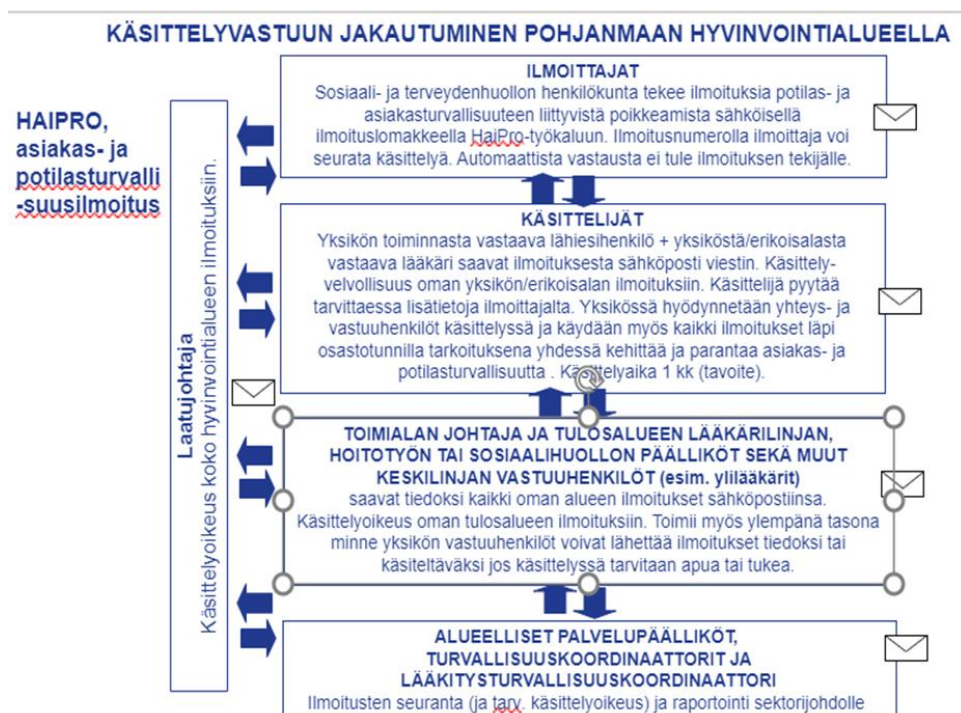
KÄSITTELYVASTUUN JAKAUTUMINEN POHJANMAAN HYVINVOINTIALUEELLA

HAIPRO, asiakas- ja potilasturvallisuusilmoitus

Laatujohtaja
Käsittelyoikeus koko hyvinvointialueen ilmoituksiin.

ILMOITTAJAT
Sosiaali- ja terveydenhuollon henkilökunta tekee ilmoituksia potilas- ja asiakasturvallisuuteen liittyvistä poikkeamista sähköisellä ilmoituslomakkeella HaiPro-työkaluun. Ilmoitusnumerolla ilmoittaja voi seurata käsittelyä. Automaattista vastausta ei tule ilmoituksen tekijälle.

KÄSITTELIJÄT
Yksikön toiminnasta vastaava lähiesihenkilö + yksiköstä/erikoisalasta vastaava lääkäri saavat ilmoituksesta sähköposti viestin. Käsittelyvelvollisuus oman yksikön/erikoisalan ilmoituksiin. Käsittelijä pyytää tarvittaessa lisätietoja ilmoittajalta. Yksikössä hyödynnetään yhteys- ja vastuuhenkilöt käsittelyssä ja käydään myös kaikki ilmoitukset läpi osastotunnilla tarkoituksena yhdessä kehittää ja parantaa asiakas- ja potilasturvallisuutta . Käsittelyaika 1 kk (tavoite).

TOIMIALAN JOHTAJA JA TULOSALUEEN LÄÄKÄRILINJAN, HOITOTYÖN TAI SOSIAALIHUOLLON PÄÄLLIKÖT SEKÄ MUUT KESKILINJAN VASTUUHENKILÖT (esim. ylilääkärit)
saavat tiedoksi kaikki oman alueen ilmoitukset sähköpostiinsa. Käsittelyoikeus oman tulosalueen ilmoituksiin. Toimii myös ylempänä tasona minne yksikön vastuuhenkilöt voivat lähettää ilmoitukset tiedoksi tai käsiteltäväksi jos käsittelyssä tarvitaan apua tai tukea.

ALUEELLISET PALVELUPÄÄLLIKÖT, TURVALLISUUSKOORDINAATTORIT JA LÄÄKITYSTURVALLISUUSKOORDINAATTORI
Ilmoitusten seuranta (ja tarv. käsittelyoikeus) ja raportointi sektorijohdolle